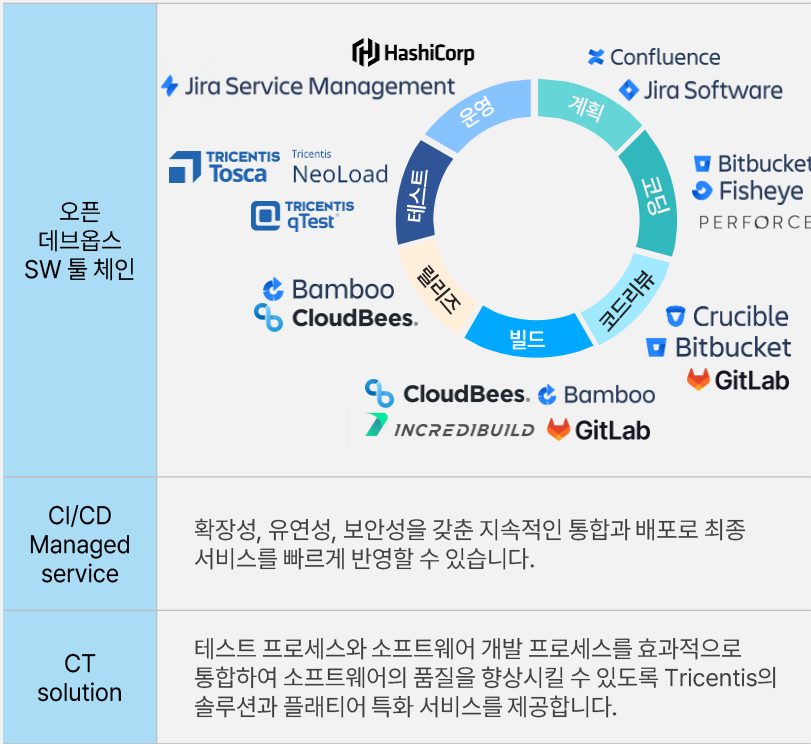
| | |
|---|---|
| 오픈 데브옵스 SW 툴 체인 | HashiCorp<br>Jira Service Management<br>Confluence<br>Jira Software<br>운영<br>계획<br>TRICENTIS Tosca<br>Tricentis NeoLoad<br>TRICENTIS qTest<br>테스트<br>코딩<br>Bitbucket<br>Fisheye<br>PERFORCE<br>릴리즈<br>코드리뷰<br>Bamboo<br>CloudBees.<br>빌드<br>Crucible<br>Bitbucket<br>GitLab<br>CloudBees.<br>Bamboo<br>INCREDIBUILD<br>GitLab |
| CI/CD Managed service | 확장성, 유연성, 보안성을 갖춘 지속적인 통합과 배포로 최종 서비스를 빠르게 반영할 수 있습니다. |
| CT solution | 테스트 프로세스와 소프트웨어 개발 프로세스를 효과적으로 통합하여 소프트웨어의 품질을 향상시킬 수 있도록 Tricentis의 솔루션과 플래티어 특화 서비스를 제공합니다. |